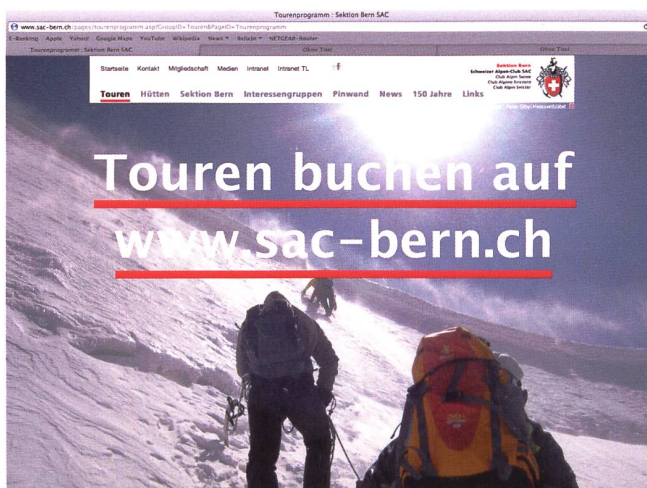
Tourenprogramm : Sektion Bern SAC

www.sac-bern.ch/pages/tourenprogramm.asp?GroupID=Touren&PageID=Tourenprogramm

E-Banking Apple Yahoo! Google Maps YouTube Wikipedia News Beliebt NETGEAR-Router

Tourenprogramm : Sektion Bern SAC Ohne Titel Ohne Titel

Startseite Kontakt Mitgliedschaft Medien Intranet Intranet TL f

Touren Hütten Sektion Bern Interessengruppen Pinwand News 150 Jahre Links

Sektion Bern
Schweizer Alpen-Club SAC
Club Alpin Suisse
Club Alpino Svizzero
Club Alpin Svizzer

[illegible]

Touren buchen auf
www.sac-bern.ch